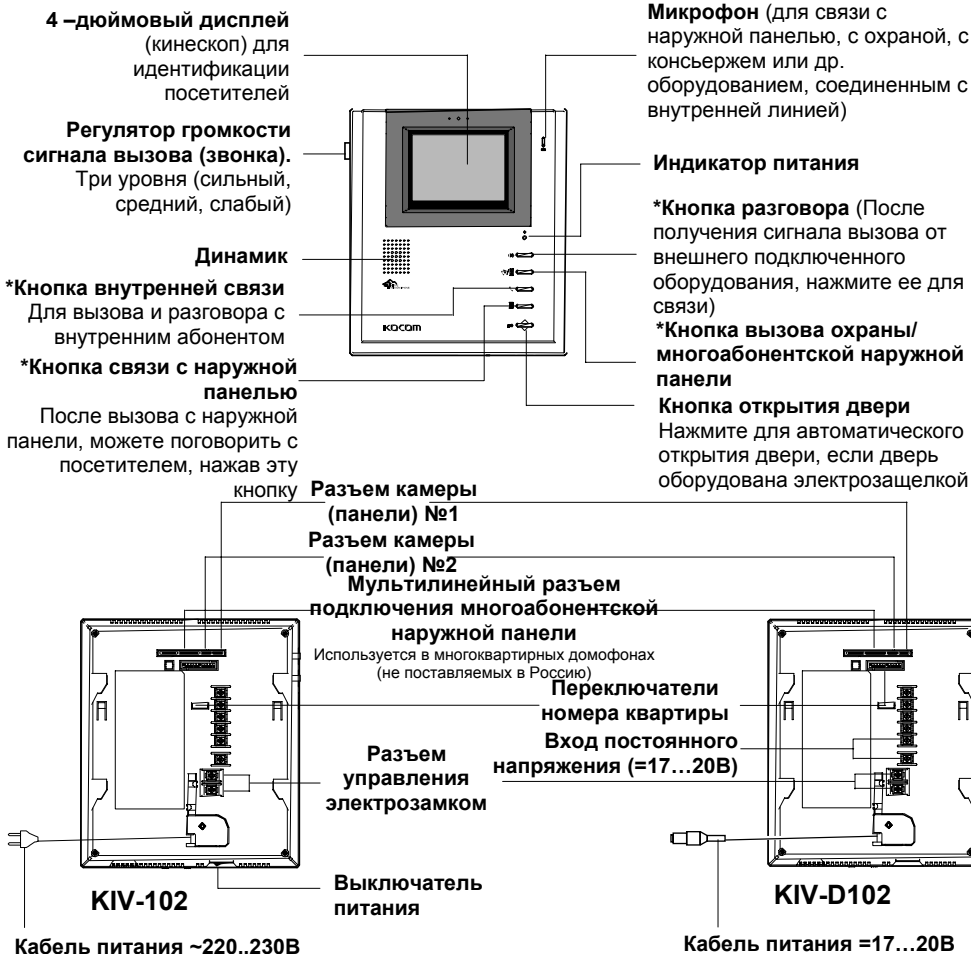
**4 –дюймовый дисплей** (кинескоп) для идентификации посетителей

**Регулятор громкости сигнала вызова (звонка).** Три уровня (сильный, средний, слабый)

**Динамик**

**\*Кнопка внутренней связи** Для вызова и разговора с внутренним абонентом

**\*Кнопка связи с наружной панелью** После вызова с наружной панели, можете поговорить с посетителем, нажав эту кнопку

**Микрофон** (для связи с наружной панелью, с охраной, с консьержем или др. оборудованием, соединенным с внутренней линией)

**Индикатор питания**

**\*Кнопка разговора** (После получения сигнала вызова от внешнего подключенного оборудования, нажмите ее для связи)

**\*Кнопка вызова охраны/ многоабонентской наружной панели**

**Кнопка открытия двери** Нажмите для автоматического открытия двери, если дверь оборудована электрозащелкой

KOCOM

**Разъем камеры (панели) №1**

**Разъем камеры (панели) №2**

**Мультилинейный разъем подключения многоабонентской наружной панели**
Используется в многоквартирных домофонах (не поставляемых в Россию)

**Переключатели номера квартиры**

**Вход постоянного напряжения (=17…20В)**

**Разъем управления электрозамком**

**Выключатель питания**

**KIV-102**

**KIV-D102**

**Кабель питания ~220..230В**

**Кабель питания =17…20В**